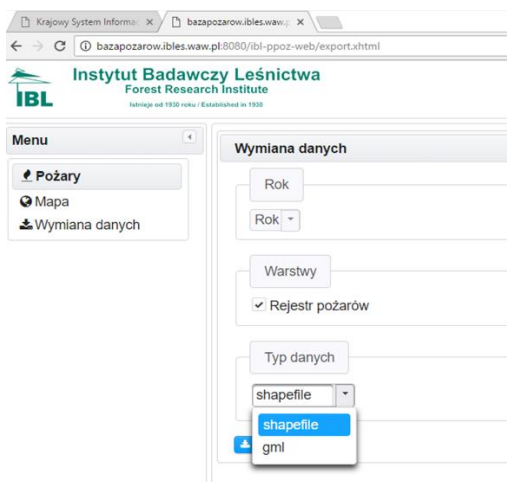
Krajowy System Informac ×
bazapozarow.ibles.waw.p ×

bazapozarow.ibles.waw.pl:8080/ibl-ppoz-web/export.xhtml

IBL
Instytut Badawczy Leśnictwa
Forest Research Institute
Istnieje od 1930 roku / Established in 1930

Menu
Pożary
Mapa
Wymiana danych

Wymiana danych

Rok
Rok

Warstwy
Rejestr pożarów

Typ danych
shapefile
shapefile
gml